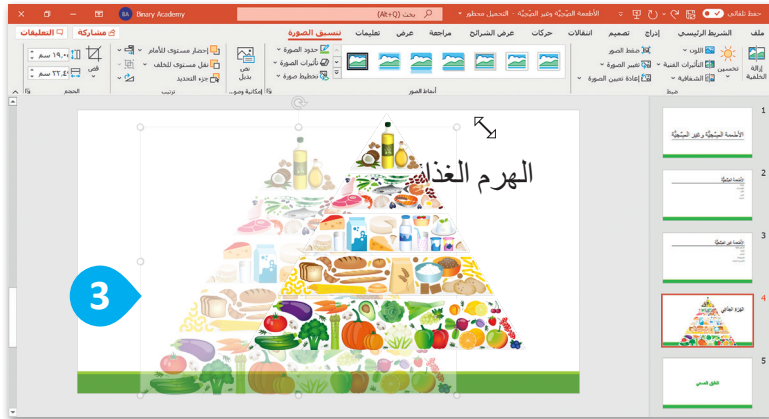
حفظ تلقائي
الأطعمة الصِّحِّيَّة وغير الصِّحِّيَّة - التحميل محظور
بحث (Alt+Q)
Binary Academy
BA
ملف
الشريط الرئيسي
إدراج
تصميم
انتقالات
حركات
عرض الشرائح
مراجعة
عرض
تعليمات
تنسيق الصورة
مشاركة
التعليقات
إزالة الخلفية
تصحيحات
اللون
التأثيرات الفنية
الشفافية
ضغط الصور
تغيير الصورة
إعادة تعيين الصورة
ضبط
أنماط الصور
حدود الصورة
تأثيرات الصورة
تخطيط صورة
نص بديل
إمكانية وصو...
إحضار مستوى للأمام
نقل مستوى للخلف
جزء التحديد
ترتيب
اقتصاص
١٩٫٠ سم
٢٢٫٤ سم
الحجم
الهرم الغذائي
3
1
الأطعمة الصِّحِّيَّة وغير الصِّحِّيَّة
2
الأطعمة الصِّحِّيَّة
3
الأطعمة غير الصِّحِّيَّة
4
الهرم الغذائي
5
الطبق الصحي